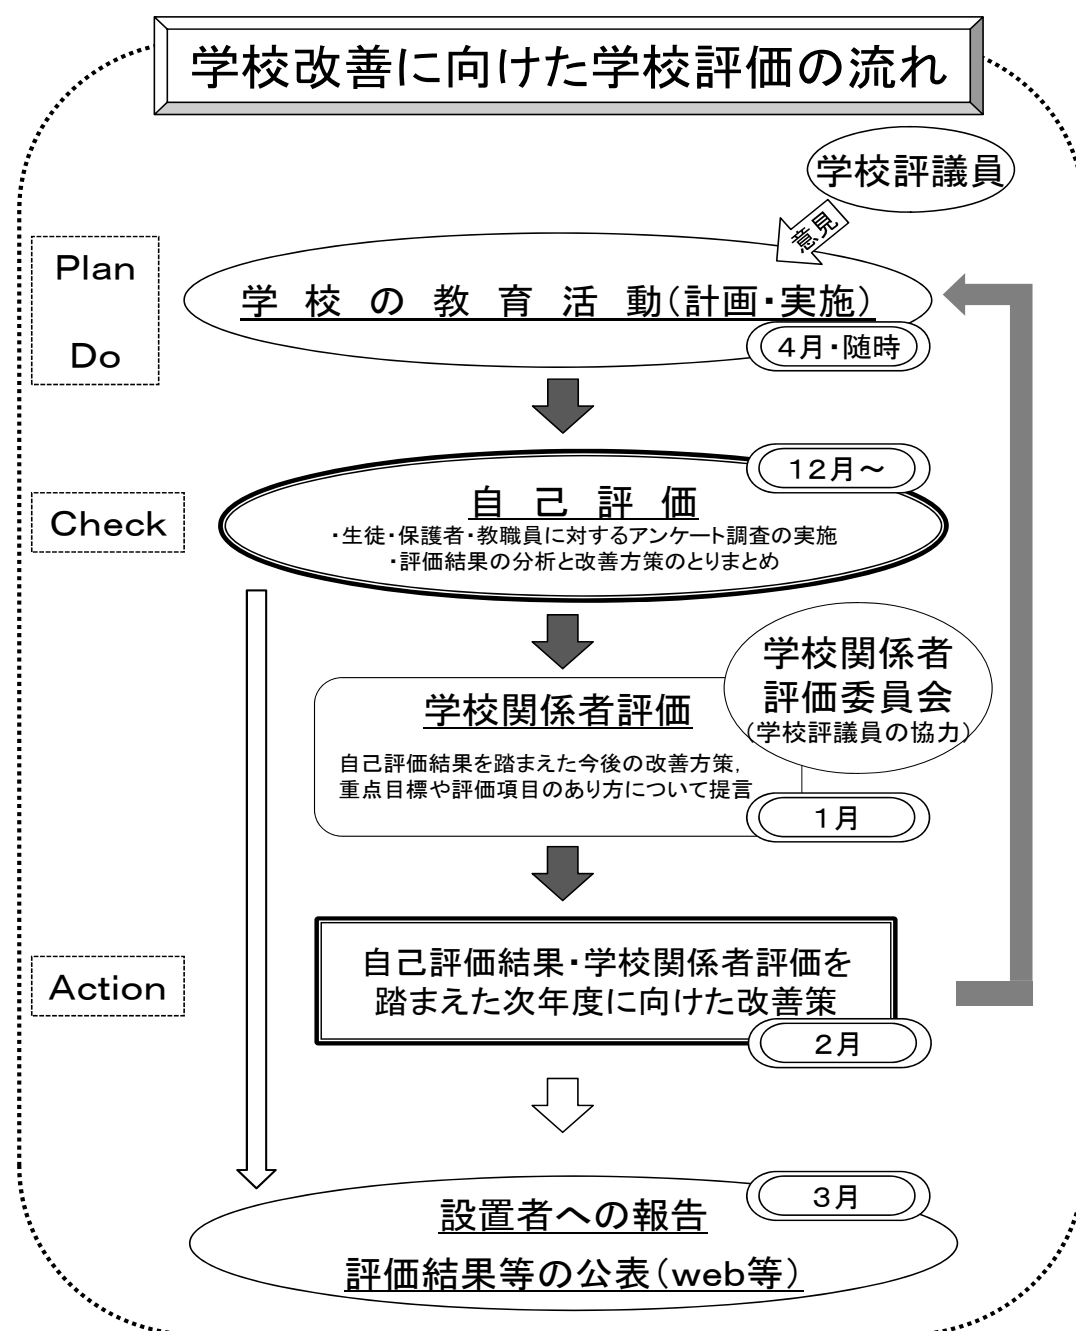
学校改善に向けた学校評価の流れ

学校評議員

意見

Plan

Do

学 校 の 教 育 活 動(計画・実施)

4月・随時

12月～

Check

自 己 評 価

・生徒・保護者・教職員に対するアンケート調査の実施
・評価結果の分析と改善方策のとりまとめ

学校関係者評価委員会
(学校評議員の協力)

学校関係者評価

自己評価結果を踏まえた今後の改善方策，重点目標や評価項目のあり方について提言

1月

Action

自己評価結果・学校関係者評価を踏まえた次年度に向けた改善策

2月

3月

設置者への報告

評価結果等の公表(web等)